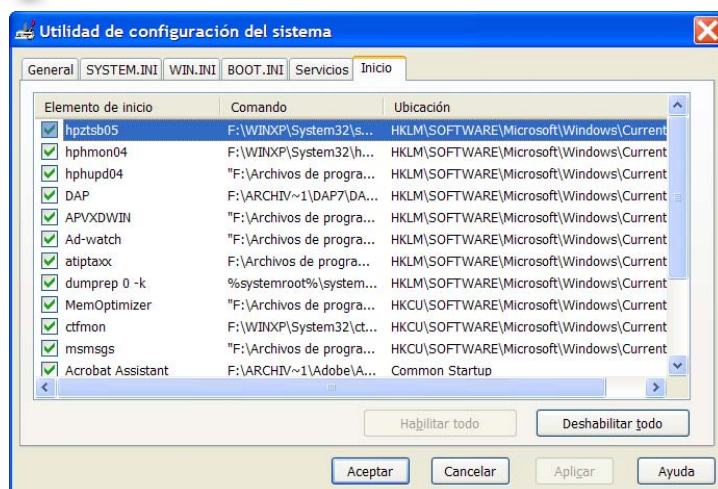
Utilidad de configuración del sistema

General | SYSTEM.INI | WIN.INI | BOOT.INI | Servicios | Inicio

| Elemento de inicio | Comando | Ubicación |
|---|---|---|
| hpztsb05 | F:\WINXP\System32\s... | HKLM\SOFTWARE\Microsoft\Windows\Current |
| hphmon04 | F:\WINXP\System32\h... | HKLM\SOFTWARE\Microsoft\Windows\Current |
| hphupd04 | "F:\Archivos de progra... | HKLM\SOFTWARE\Microsoft\Windows\Current |
| DAP | F:\ARCHIV~1\DAP7\DA... | HKLM\SOFTWARE\Microsoft\Windows\Current |
| APVXDWIN | "F:\Archivos de progra... | HKLM\SOFTWARE\Microsoft\Windows\Current |
| Ad-watch | "F:\Archivos de progra... | HKLM\SOFTWARE\Microsoft\Windows\Current |
| atiptaxx | F:\Archivos de progra... | HKLM\SOFTWARE\Microsoft\Windows\Current |
| dumprep 0 -k | %systemroot%\system... | HKLM\SOFTWARE\Microsoft\Windows\Current |
| MemOptimizer | "F:\Archivos de progra... | HKCU\SOFTWARE\Microsoft\Windows\Current |
| ctfmon | F:\WINXP\System32\ct... | HKCU\SOFTWARE\Microsoft\Windows\Current |
| msmsgs | "F:\Archivos de progra... | HKCU\SOFTWARE\Microsoft\Windows\Current |
| Acrobat Assistant | F:\ARCHIV~1\Adobe\A... | Common Startup |

Habilitar todo
Deshabilitar todo

Aceptar
Cancelar
Aplicar
Ayuda